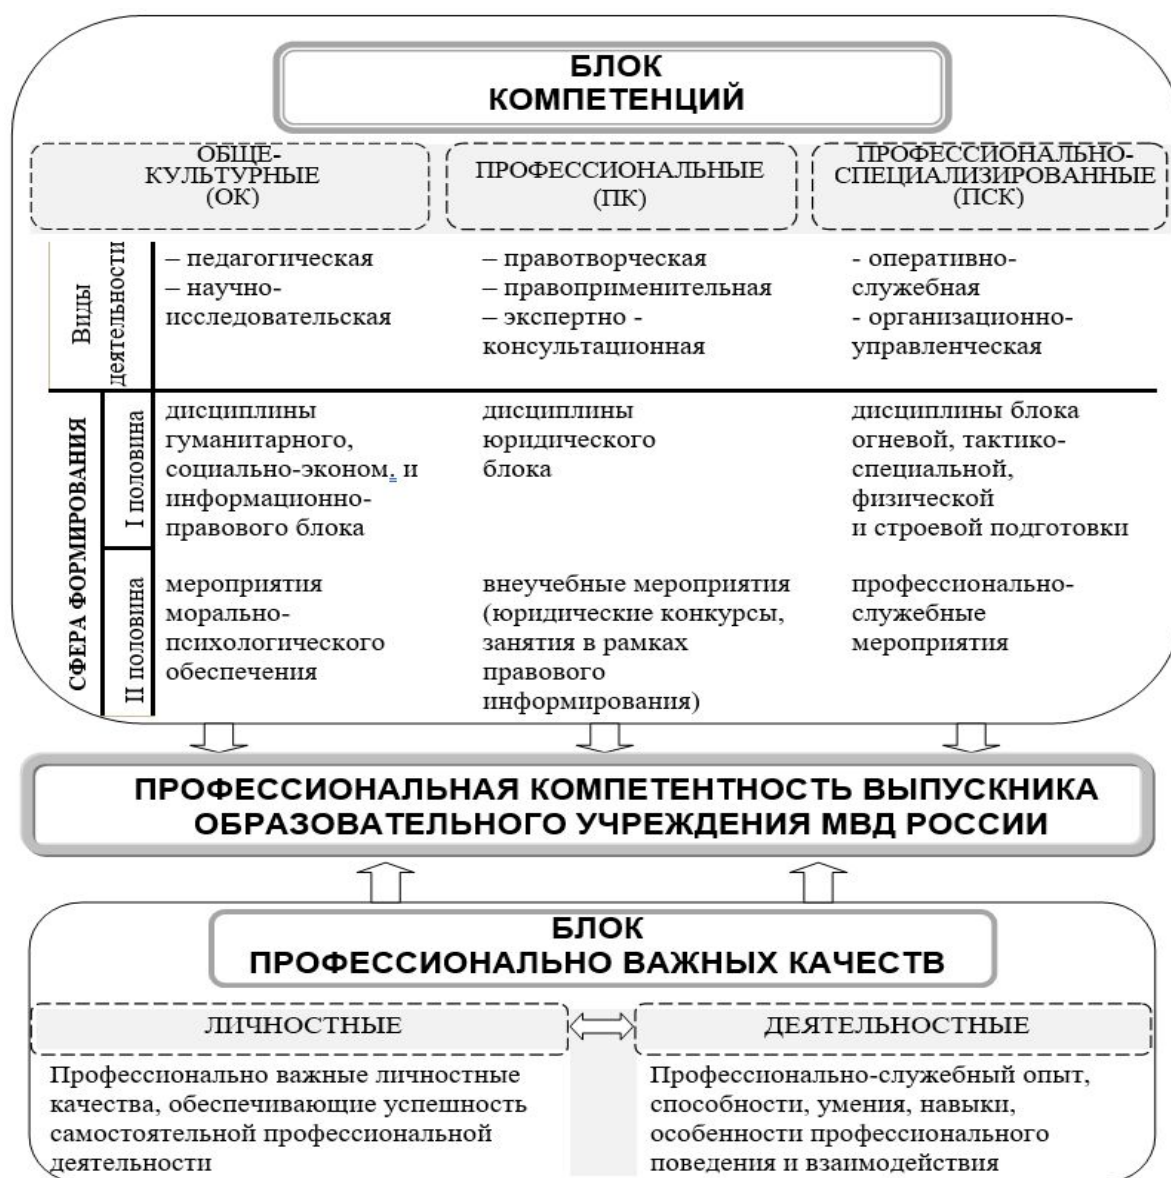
БЛОК
КОМПЕТЕНЦИЙ

ОБЩЕ-КУЛЬТУРНЫЕ (ОК)

ПРОФЕССИОНАЛЬНЫЕ (ПК)

ПРОФЕССИОНАЛЬНО-СПЕЦИАЛИЗИРОВАННЫЕ (ПСК)

| | | ОБЩЕ-КУЛЬТУРНЫЕ (ОК) | ПРОФЕССИОНАЛЬНЫЕ (ПК) | ПРОФЕССИОНАЛЬНО-СПЕЦИАЛИЗИРОВАННЫЕ (ПСК) |
|---|---|---|---|---|
| Виды деятельности | | – педагогическая – научно-исследовательская | – правотворческая – правоприменительная – экспертно - консультационная | - оперативно-служебная - организационно-управленческая |
| СФЕРА ФОРМИРОВАНИЯ | I половина | дисциплины гуманитарного, социально-эконом. и информационно-правового блока | дисциплины юридического блока | дисциплины блока огневой, тактико-специальной, физической и строевой подготовки |
| СФЕРА ФОРМИРОВАНИЯ | II половина | мероприятия морально-психологического обеспечения | внеучебные мероприятия (юридические конкурсы, занятия в рамках правового информирования) | профессионально-служебные мероприятия |

ПРОФЕССИОНАЛЬНАЯ КОМПЕТЕНТНОСТЬ ВЫПУСКНИКА ОБРАЗОВАТЕЛЬНОГО УЧРЕЖДЕНИЯ МВД РОССИИ

БЛОК
ПРОФЕССИОНАЛЬНО ВАЖНЫХ КАЧЕСТВ

ЛИЧНОСТНЫЕ

Профессионально важные личностные качества, обеспечивающие успешность самостоятельной профессиональной деятельности

ДЕЯТЕЛЬНОСТНЫЕ

Профессионально-служебный опыт, способности, умения, навыки, особенности профессионального поведения и взаимодействия